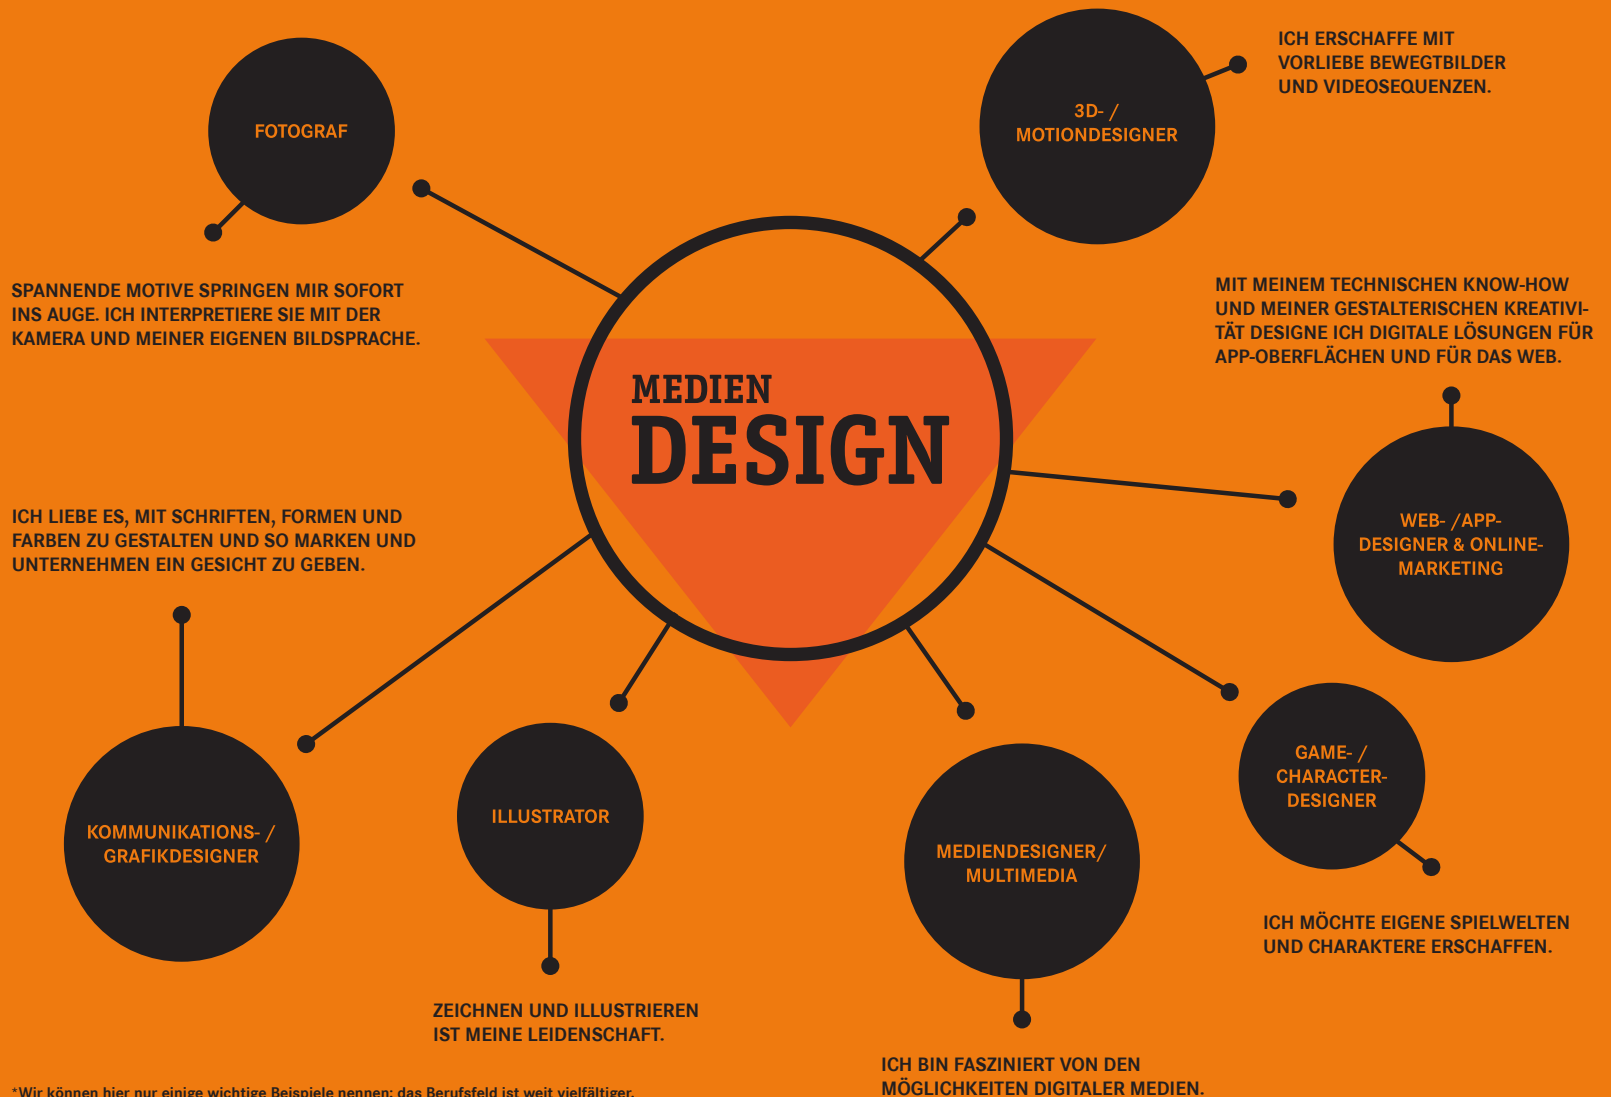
FOTOGRAF

SPANNENDE MOTIVE SPRINGEN MIR SOFORT INS AUGE. ICH INTERPRETIERE SIE MIT DER KAMERA UND MEINER EIGENEN BILDSPRACHE.

3D- / MOTIONDESIGNER

ICH ERSCHAFFE MIT VORLIEBE BEWEGTBILDER UND VIDEOSEQUENZEN.

MIT MEINEM TECHNISCHEN KNOW-HOW UND MEINER GESTALTERISCHEN KREATIVITÄT DESIGNE ICH DIGITALE LÖSUNGEN FÜR APP-OBERFLÄCHEN UND FÜR DAS WEB.

MEDIEN DESIGN

WEB- /APP-DESIGNER & ONLINE-MARKETING

ICH LIEBE ES, MIT SCHRIFTEN, FORMEN UND FARBEN ZU GESTALTEN UND SO MARKEN UND UNTERNEHMEN EIN GESICHT ZU GEBEN.

KOMMUNIKATIONS- / GRAFIKDESIGNER

ILLUSTRATOR

ZEICHNEN UND ILLUSTRIEREN IST MEINE LEIDENSCHAFT.

MEDIENDESIGNER/ MULTIMEDIA

ICH BIN FASZINIERT VON DEN MÖGLICHKEITEN DIGITALER MEDIEN.

GAME- / CHARACTER-DESIGNER

ICH MÖCHTE EIGENE SPIELWELTEN UND CHARAKTERE ERSCHAFFEN.

*Wir können hier nur einige wichtige Beispiele nennen; das Berufsfeld ist weit vielfältiger.